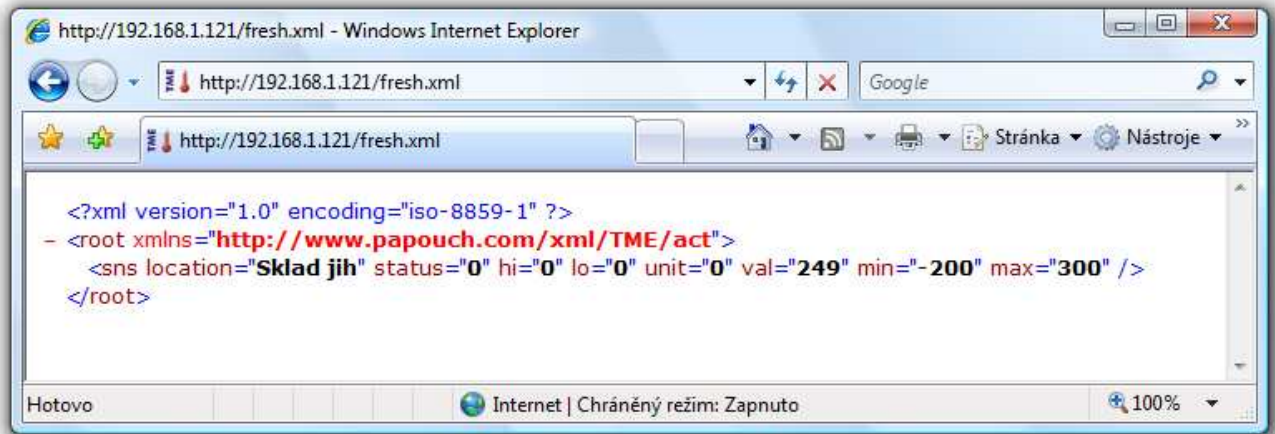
http://192.168.1.121/fresh.xml - Windows Internet Explorer

http://192.168.1.121/fresh.xml

Google

http://192.168.1.121/fresh.xml

Stránka ▾ Nástroje ▾

<?xml version="1.0" encoding="iso-8859-1" ?>
- <root xmlns="http://www.papouch.com/xml/TME/act">
<sns location="Sklad jih" status="0" hi="0" lo="0" unit="0" val="249" min="-200" max="300" />
</root>

Hotovo

Internet | Chráněný režim: Zapnuto

100%